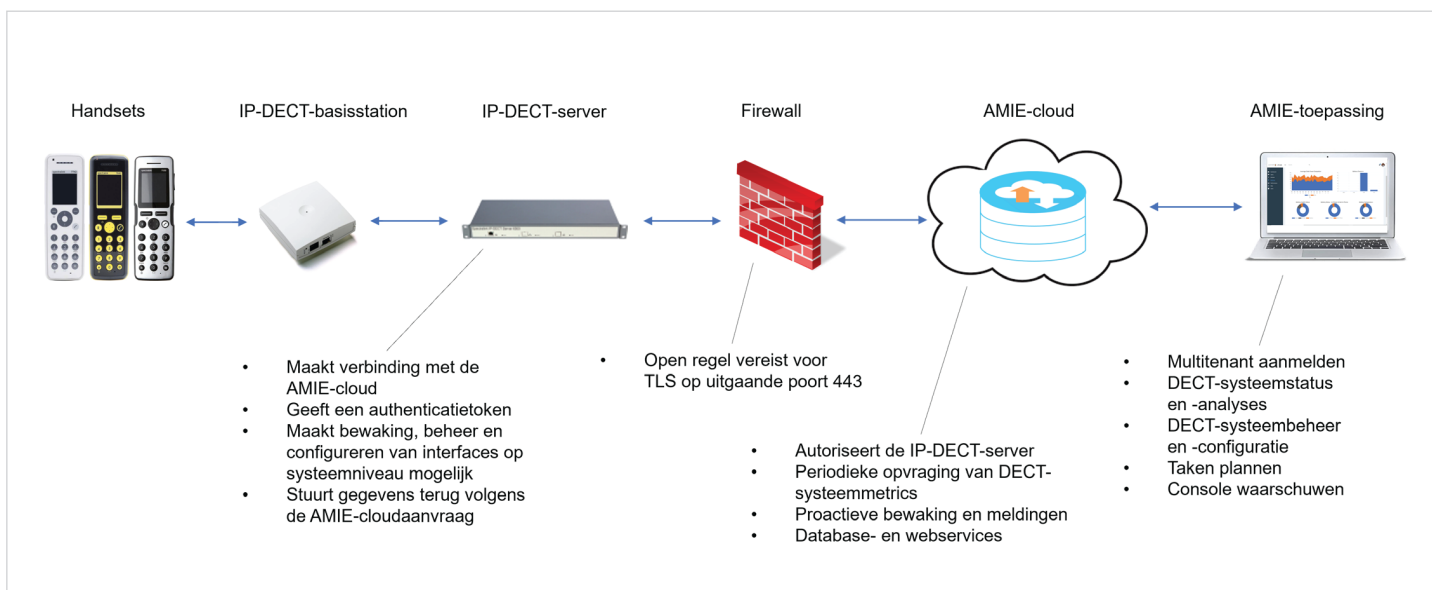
Handsets

IP-DECT-basisstation

IP-DECT-server

Firewall

AMIE-cloud

AMIE-toepassing

- Maakt verbinding met de AMIE-cloud
- Geeft een authenticatietoken
- Maakt bewaking, beheer en configureren van interfaces op systeemniveau mogelijk
- Stuurt gegevens terug volgens de AMIE-cloudaanvraag

- Open regel vereist voor TLS op uitgaande poort 443

- Autoriseert de IP-DECT-server
- Periodieke opvraging van DECT-systeemmetrics
- Proactieve bewaking en meldingen
- Database- en webservices

- Multitenant aanmelden
- DECT-systeemstatus en -analyses
- DECT-systeembeheer en -configuratie
- Taken plannen
- Console waarschuwen